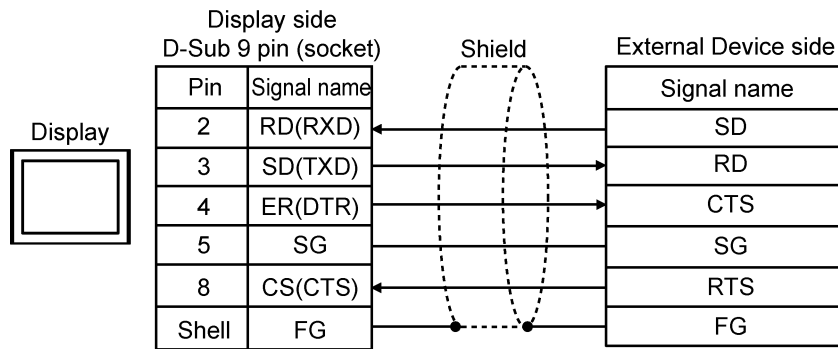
Display side
D-Sub 9 pin (socket)

Shield

External Device side

Display

| Pin | Signal name |
|---|---|
| 2 | RD(RXD) |
| 3 | SD(TXD) |
| 4 | ER(DTR) |
| 5 | SG |
| 8 | CS(CTS) |
| Shell | FG |

| Signal name |
|---|
| SD |
| RD |
| CTS |
| SG |
| RTS |
| FG |